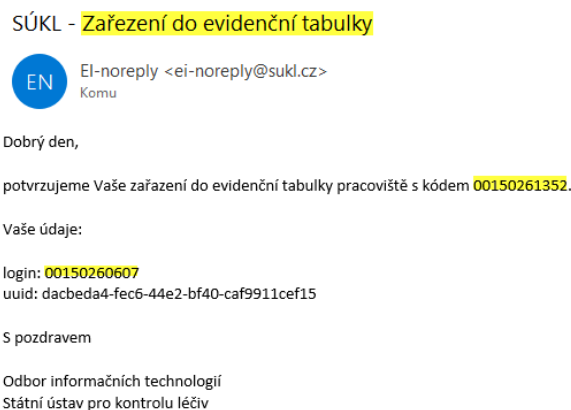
SÚKL - Zařezení do evidenční tabulky

EN

EI-noreply <ei-noreply@sukl.cz>
Komu

Dobrý den,

potvrzujeme Vaše zařazení do evidenční tabulky pracoviště s kódem 00150261352.

Vaše údaje:

login: 00150260607
uuid: dacbeda4-fec6-44e2-bf40-caf9911cef15

S pozdravem

Odbor informačních technologií
Státní ústav pro kontrolu léčiv